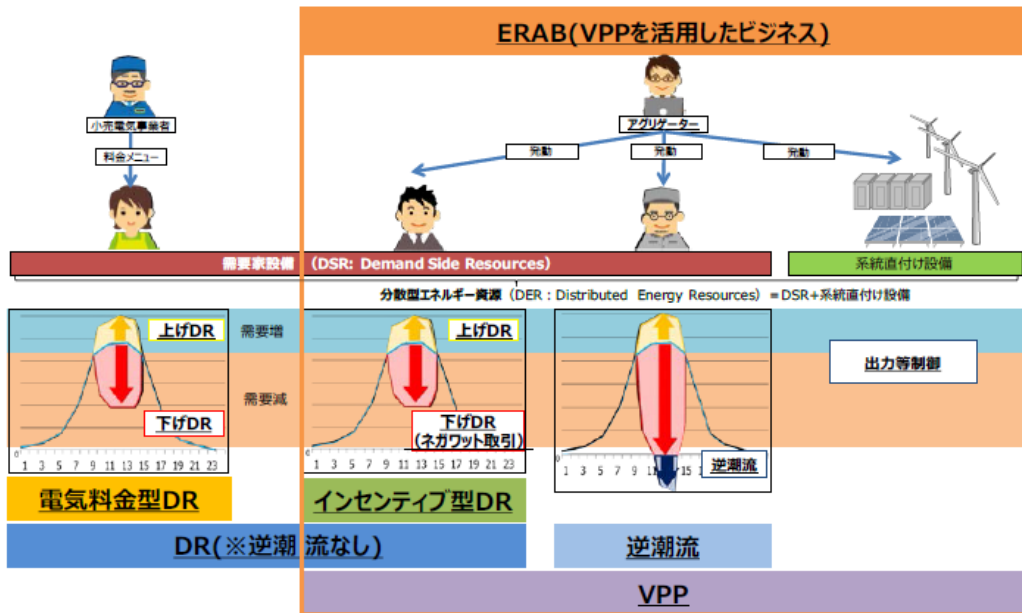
ERAB(VPPを活用したビジネス)

小売電気事業者

料金メニュー

アグリゲーター

発動

発動

発動

需要家設備 (DSR: Demand Side Resources)

系統直付け設備

分散型エネルギー資源 (DER : Distributed Energy Resources) =DSR+系統直付け設備

上げDR

需要増

需要減

下げDR

0 1 3 5 7 9 11 13 15 17 19 21 23

上げDR

下げDR (ネガワット取引)

0 1 3 5 7 9 11 13 15 17 19 21 23

逆潮流

出力等制御

電気料金型DR

インセンティブ型DR

DR(※逆潮流なし)

逆潮流

VPP